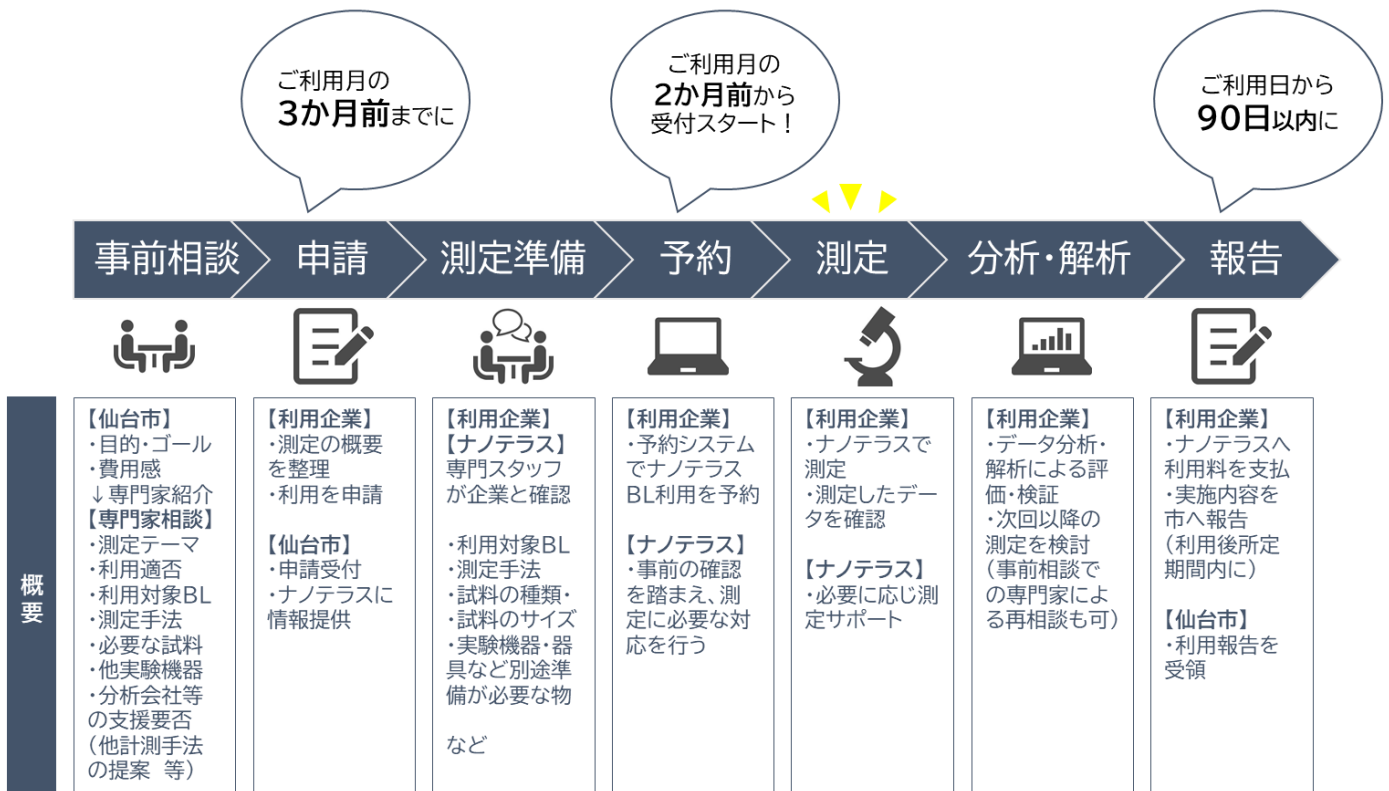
ご利用月の
3か月前までに

ご利用月の
2か月前から
受付スタート！

ご利用日から
90日以内に

事前相談　申請　測定準備　予約　測定　分析・解析　報告

概要

【仙台市】
・目的・ゴール
・費用感
↓専門家紹介
【専門家相談】
・測定テーマ
・利用適否
・利用対象BL
・測定手法
・必要な試料
・他実験機器
・分析会社等の支援要否
（他計測手法の提案　等）

【利用企業】
・測定の概要を整理
・利用を申請

【仙台市】
・申請受付
・ナノテラスに情報提供

【利用企業】
【ナノテラス】
専門スタッフが企業と確認

・利用対象BL
・測定手法
・試料の種類・
・試料のサイズ
・実験機器・器具など別途準備が必要な物

など

【利用企業】
・予約システムでナノテラスBL利用を予約

【ナノテラス】
・事前の確認を踏まえ、測定に必要な対応を行う

【利用企業】
・ナノテラスで測定
・測定したデータを確認

【ナノテラス】
・必要に応じ測定サポート

【利用企業】
・データ分析・解析による評価・検証
・次回以降の測定を検討
（事前相談での専門家による再相談も可）

【利用企業】
・ナノテラスへ利用料を支払
・実施内容を市へ報告
（利用後所定期間内に）

【仙台市】
・利用報告を受領